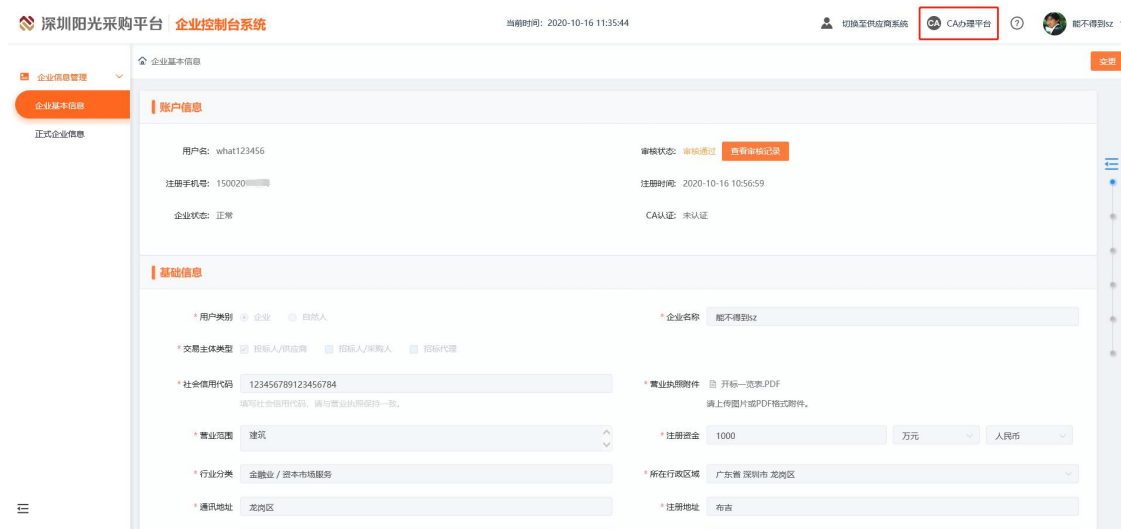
深圳阳光采购平台 企业控制台系统

当前时间：2020-10-16 11:35:44

切换至供应商系统 CA CA办理平台 ⑦ 能不得到sz

企业信息管理
企业基本信息
正式企业信息

企业基本信息

变更

账户信息

用户名：what123456
审核状态：审核通过 查看审核记录
注册手机号：150020
注册时间：2020-10-16 10:56:59
企业状态：正常
CA认证：未认证

基础信息

* 用户类别 企业 自然人
* 企业名称 能不得到sz
* 交易主体类型 投标人/供应商 招标人/采购人 招标代理
* 社会信用代码 123456789123456784
填写社会信用代码，请与营业执照保持一致。
* 营业执照附件 开标一览表.PDF
请上传图片或PDF格式附件。
* 营业范围 建筑
* 注册资金 1000 万元 人民币
* 行业分类 金融业 / 资本市场服务
* 所在行政区域 广东省 深圳市 龙岗区
* 通讯地址 龙岗区
* 注册地址 布吉